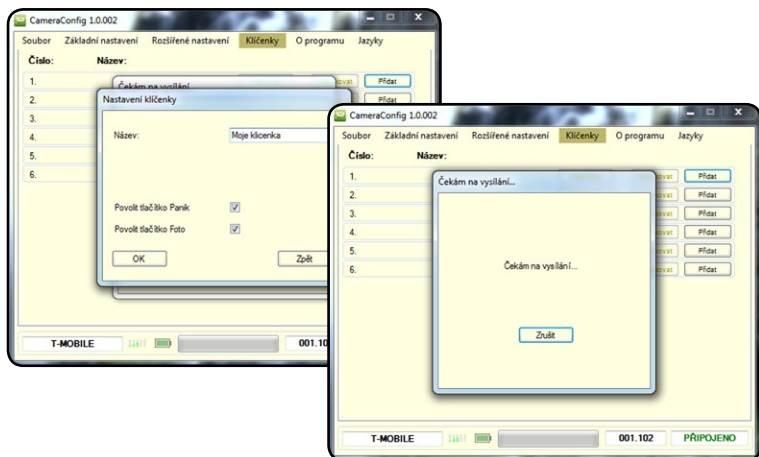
CameraConfig 1.0.002

Soubor Základní nastavení Rozšířené nastavení Klíčenky O programu Jazyky

Číslo: Název:

1. 2. 3. 4. 5. 6.

Čekám na vysílání

Přidat

Přidat

Nastavení klíčenky

Název: Moje klicenka

Povolit tlačítko Panik

Povolit tlačítko Foto

OK Zpět

T-MOBILE 001.10

CameraConfig 1.0.002

Soubor Základní nastavení Rozšířené nastavení Klíčenky O programu Jazyky

Číslo: Název:

1. 2. 3. 4. 5. 6.

Čekám na vysílání...

Čekám na vysílání...

Zrušit

Přidat
Přidat
Přidat
Přidat
Přidat
Přidat

T-MOBILE 001.102 PŘIPOJENO